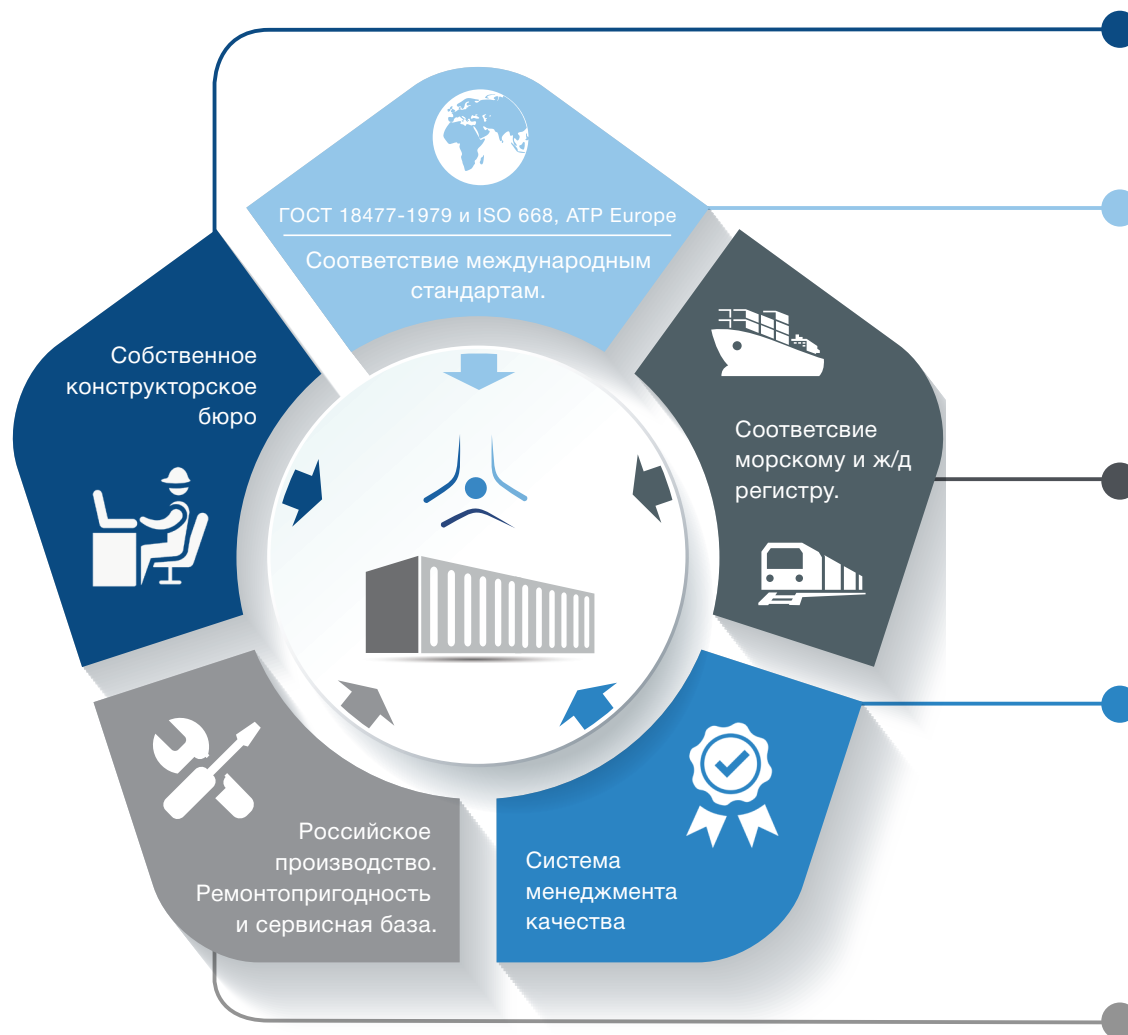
ГОСТ 18477-1979 и ISO 668, ATP Europe

Соответствие международным стандартам.

Собственное конструкторское бюро

Соответсвие морскому и ж/д регистру.

Российское производство. Ремонтопригодность и сервисная база.

Система менеджмента качества